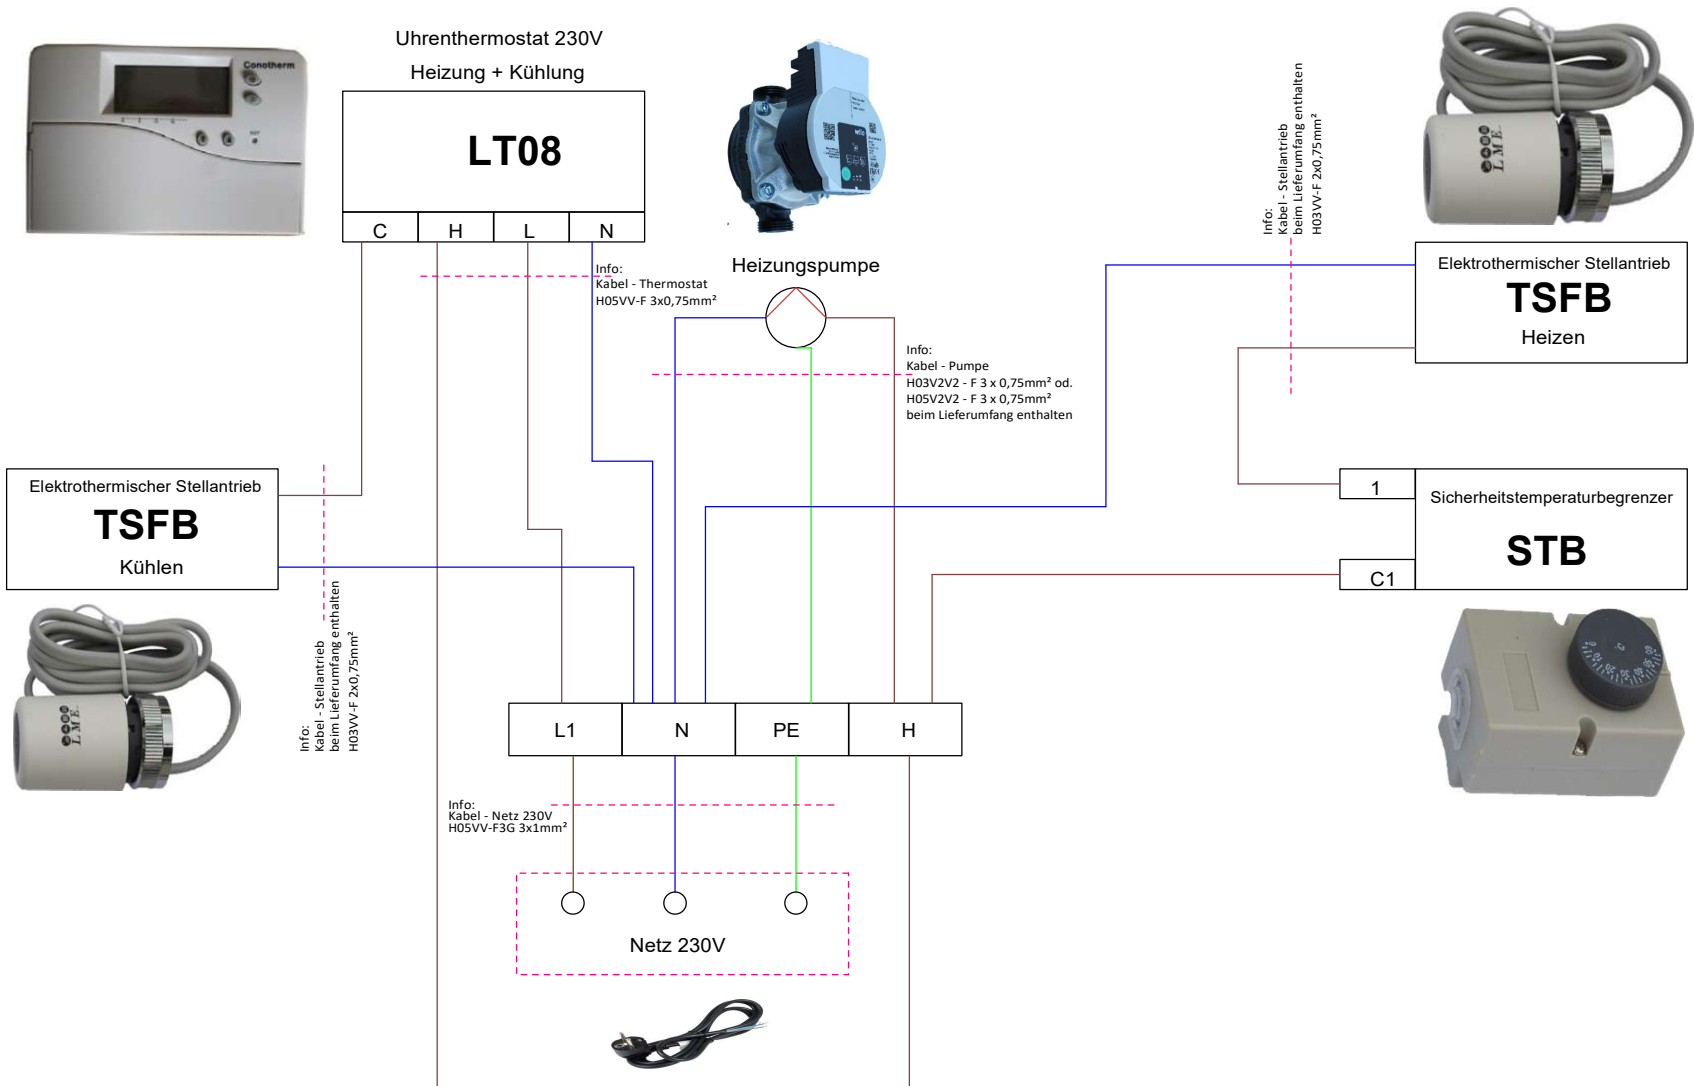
Conotherm

Uhrenthermostat 230V

Heizung + Kühlung

LT08

| C | H | L | N |
|---|---|---|---|

wilo

Info:
Kabel - Thermostat
H05VV-F 3x0,75mm²

Heizungspumpe

Info:
Kabel - Pumpe
H03V2V2 - F 3 x 0,75mm² od.
H05V2V2 - F 3 x 0,75mm²
beim Lieferumfang enthalten

Info:
Kabel - Stellantrieb
beim Lieferumfang enthalten
H03VV-F 2x0,75mm²

L.M.E.

Elektrothermischer Stellantrieb
TSFB
Heizen

Elektrothermischer Stellantrieb
TSFB
Kühlen

L.M.E.

Info:
Kabel - Stellantrieb
beim Lieferumfang enthalten
H03VV-F 2x0,75mm²

1
C1
Sicherheitstemperaturbegrenzer
STB

| L1 | N | PE | H |
|---|---|---|---|

Info:
Kabel - Netz 230V
H05VV-F3G 3x1mm²

Netz 230V